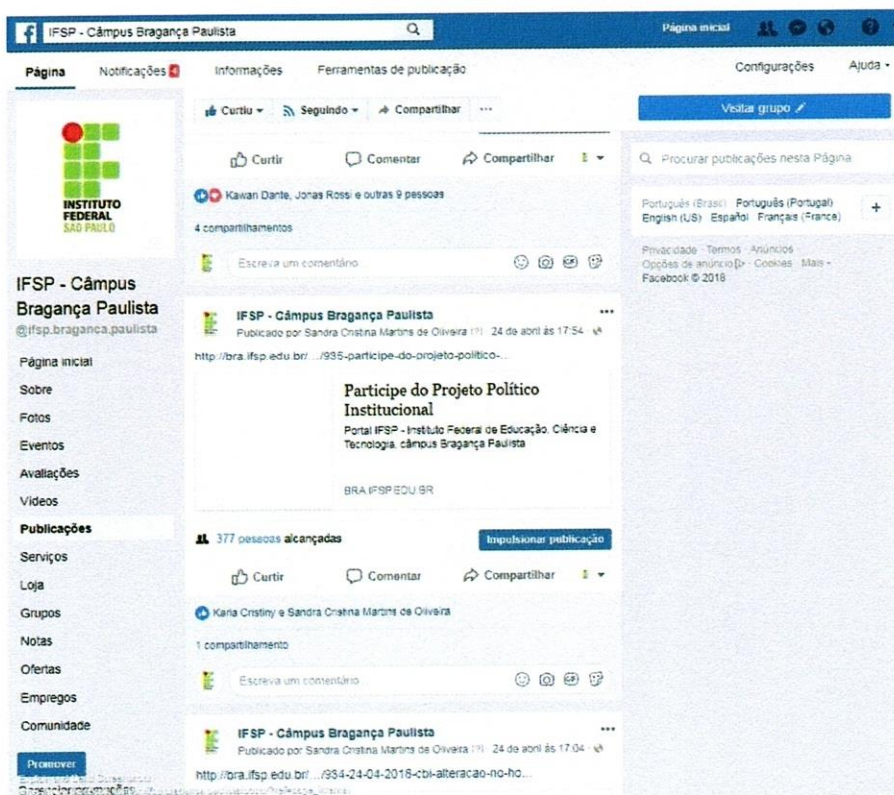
IFSP - Câmpus Bragança Paulista

Página inicial

Página Notificações 4 Informações Ferramentas de publicação Configurações Ajuda

Curtiu Seguindo Compartilhar ...

Visitar grupo

INSTITUTO FEDERAL SÃO PAULO

IFSP - Câmpus Bragança Paulista
@ifsp.braganca.paulista

Página inicial
Sobre
Fotos
Eventos
Avaliações
Vídeos
Publicações
Serviços
Loja
Grupos
Notas
Ofertas
Empregos
Comunidade

Promover

Curtir Comentar Compartilhar

Kawan Dante, Jonas Rossi e outras 9 pessoas

4 compartilhamentos

Escreva um comentário...

IFSP - Câmpus Bragança Paulista
Publicado por Sandra Cristina Martins de Oliveira [?] · 24 de abril às 17:54

http://bra.ifsp.edu.br/.../935-participe-do-projeto-politico-...

Participe do Projeto Político Institucional
Portal IFSP - Instituto Federal de Educação, Ciência e Tecnologia, câmpus Bragança Paulista

BRA.IFSP.EDU.BR

377 pessoas alcançadas

Impulsionar publicação

Curtir Comentar Compartilhar

Karla Cristiny e Sandra Cristina Martins de Oliveira

1 compartilhamento

Escreva um comentário...

IFSP - Câmpus Bragança Paulista
Publicado por Sandra Cristina Martins de Oliveira [?] · 24 de abril às 17:04

http://bra.ifsp.edu.br/.../934-24-04-2018-cbi-alteracao-no-ho...

Procurar publicações nesta Página

Português (Brasil) · Português (Portugal) · English (US) · Español · Français (France)

Privacidade · Termos · Anúncios · Opções de anúncio · Cookies · Mais · Facebook © 2018

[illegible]